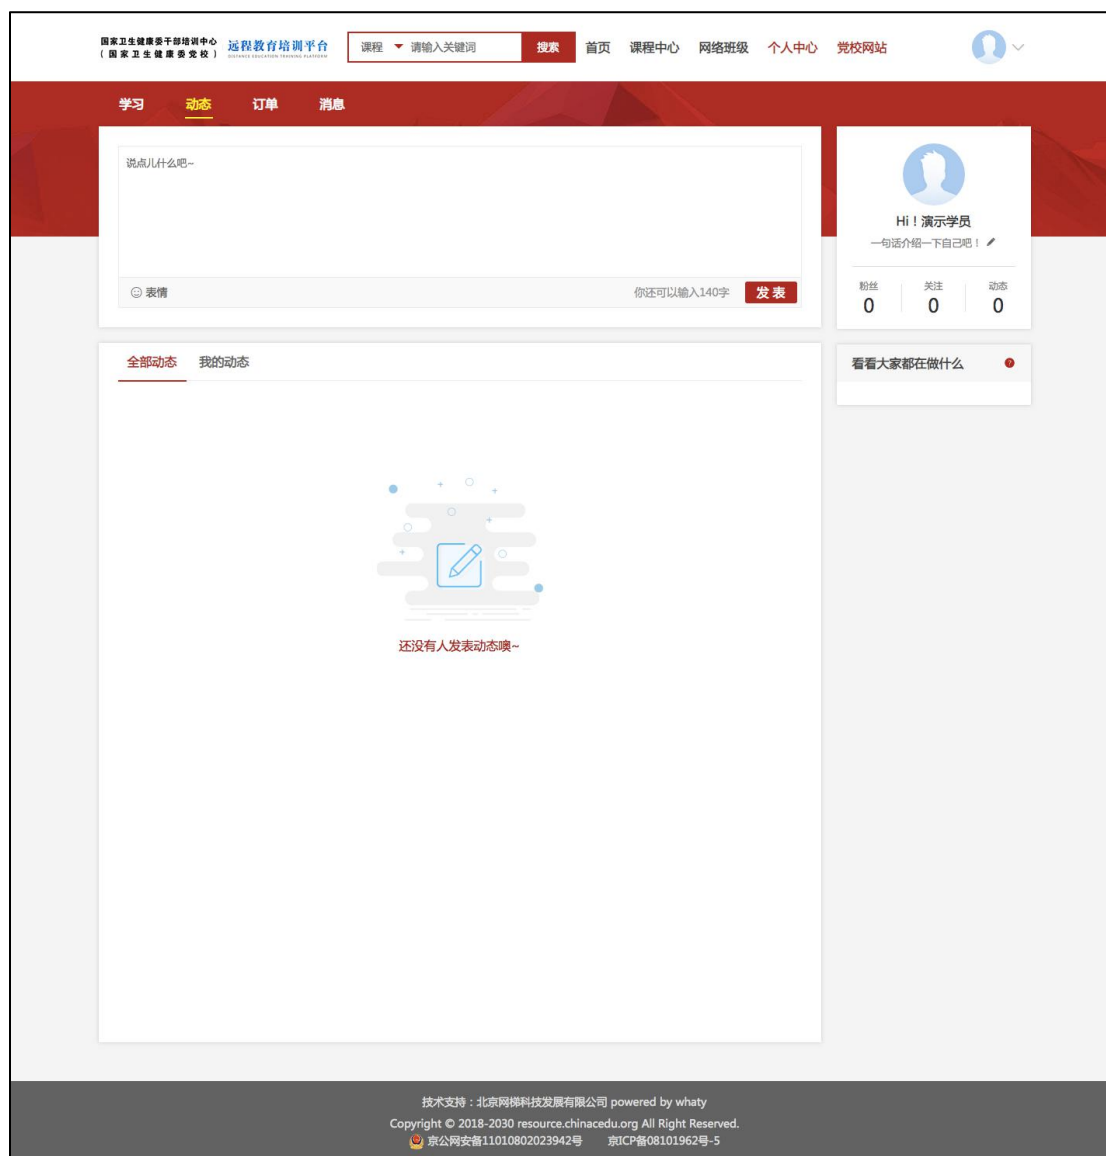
国家卫生健康委干部培训中心
（国家卫生健康委党校）
远程教育培训平台
DISTANCE EDUCATION TRAINING PLATFORM

课程 请输入关键词 搜索 首页 课程中心 网络班级 个人中心 党校网站

学习 动态 订单 消息

说点儿什么吧~

☺ 表情 你还可以输入140字 发表

Hi！演示学员
一句话介绍一下自己吧！

粉丝 0 关注 0 动态 0

全部动态 我的动态

还没有人发表动态噢~

看看大家都在做什么

技术支持：北京网梯科技发展有限公司 powered by whaty
Copyright © 2018-2030 resource.chinacedu.org All Right Reserved.
京公网安备11010802023942号 京ICP备08101962号-5